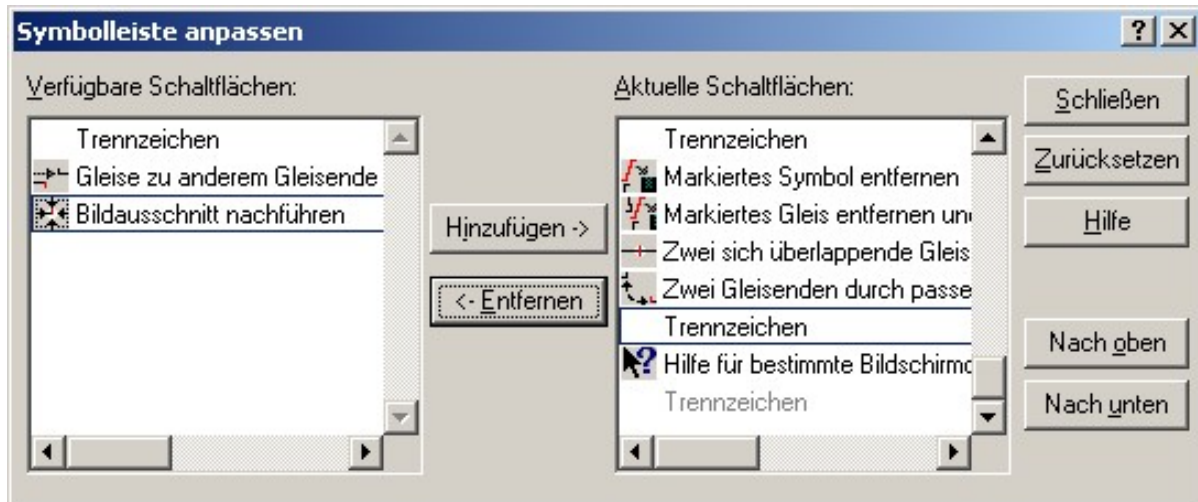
Symbolleiste anpassen

?

Verfügbare Schaltflächen:

Trennzeichen
Gleise zu anderem Gleisende
Bildausschnitt nachführen

Hinzufügen ->

<- Entfernen

Aktuelle Schaltflächen:

Trennzeichen
Markiertes Symbol entfernen
Markiertes Gleis entfernen und
Zwei sich überlappende Gleis
Zwei Gleisenden durch passe
Trennzeichen
Hilfe für bestimmte Bildschirmo
Trennzeichen

Schließen
Zurücksetzen
Hilfe
Nach oben
Nach unten